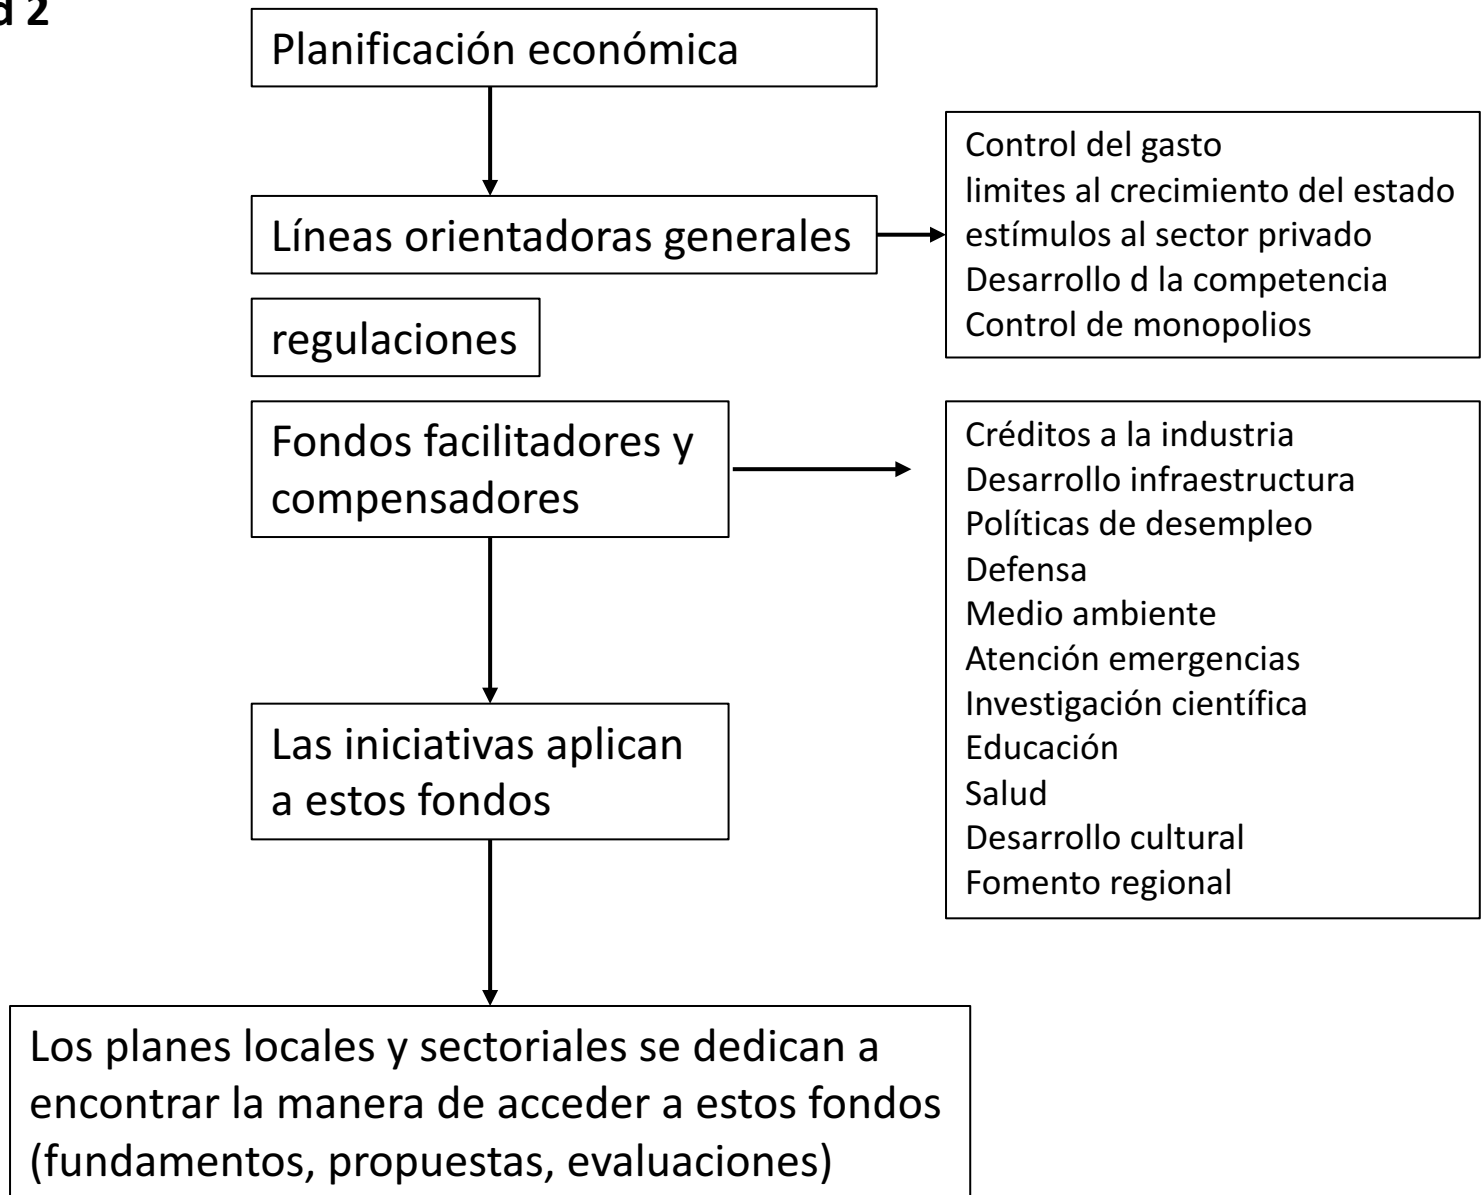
d 2

Planificación económica

Líneas orientadoras generales

Control del gasto
limites al crecimiento del estado
estímulos al sector privado
Desarrollo d la competencia
Control de monopolios

regulaciones

Fondos facilitadores y compensadores

Créditos a la industria
Desarrollo infraestructura
Políticas de desempleo
Defensa
Medio ambiente
Atención emergencias
Investigación científica
Educación
Salud
Desarrollo cultural
Fomento regional

Las iniciativas aplican a estos fondos

Los planes locales y sectoriales se dedican a encontrar la manera de acceder a estos fondos (fundamentos, propuestas, evaluaciones)